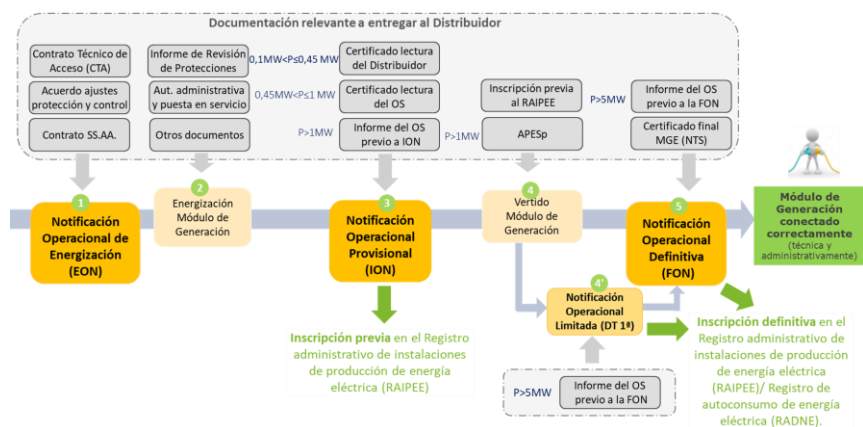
Documentación relevante a entregar al Distribuidor

Contrato Técnico de Acceso (CTA)

Acuerdo ajustes protección y control

Contrato SS.AA.

Informe de Revisión de Protecciones

Aut. administrativa y puesta en servicio

Otros documentos

0,1MW<P≤0,45 MW

Certificado lectura del Distribuidor

0,45MW<P≤1 MW

Certificado lectura del OS

P>1MW

Informe del OS previo a ION

Inscripción previa al RAIPEE

P>1MW

APESp

P>5MW

Informe del OS previo a la FON

Certificado final MGE (NTS)

1
Notificación Operacional de Energización (EON)

2
Energización Módulo de Generación

3
Notificación Operacional Provisional (ION)

4
Vertido Módulo de Generación

5
Notificación Operacional Definitiva (FON)

Módulo de Generación conectado correctamente (técnica y administrativamente)

4'
Notificación Operacional Limitada (DT 1ª)

Inscripción previa en el Registro administrativo de instalaciones de producción de energía eléctrica (RAIPEE)

P>5MW

Informe del OS previo a la FON

Inscripción definitiva en el Registro administrativo de instalaciones de producción de energía eléctrica (RAIPEE)/ Registro de autoconsumo de energía eléctrica (RADNE).